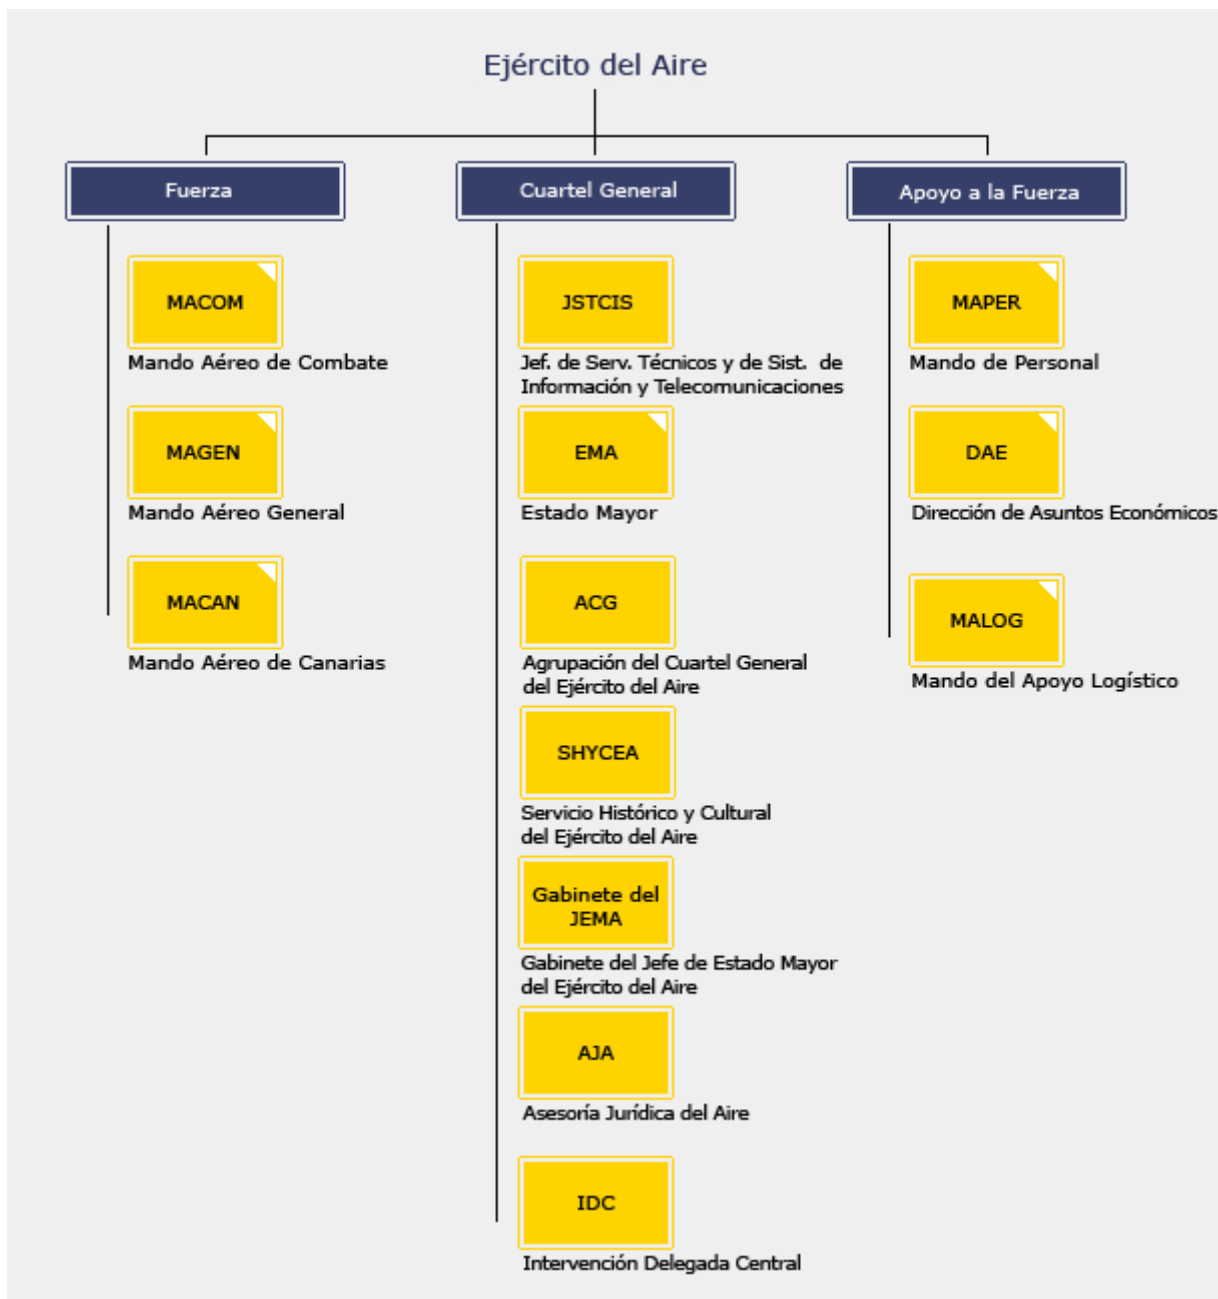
Ejército del Aire

Fuerza

MACOM
Mando Aéreo de Combate

MAGEN
Mando Aéreo General

MACAN
Mando Aéreo de Canarias

Cuartel General

JSTCIS
Jef. de Serv. Técnicos y de Sist. de Información y Telecomunicaciones

EMA
Estado Mayor

ACG
Agrupación del Cuartel General del Ejército del Aire

SHYCEA
Servicio Histórico y Cultural del Ejército del Aire

Gabinete del JEMA
Gabinete del Jefe de Estado Mayor del Ejército del Aire

AJA
Asesoría Jurídica del Aire

IDC
Intervención Delegada Central

Apoyo a la Fuerza

MAPER
Mando de Personal

DAE
Dirección de Asuntos Económicos

MALOG
Mando del Apoyo Logístico